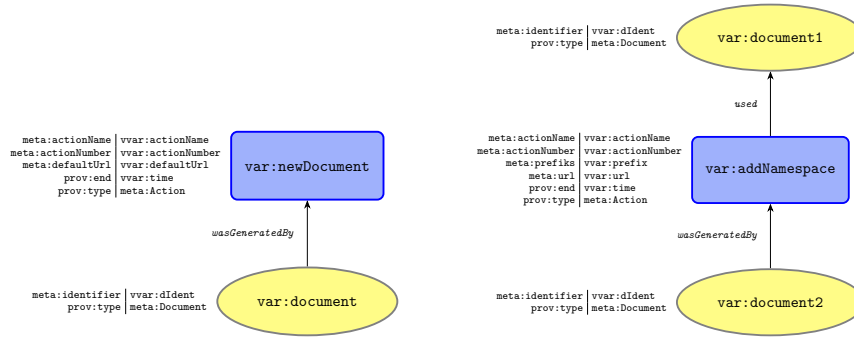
meta:actionName | vvar:actionName
meta:actionNumber | vvar:actionNumber
meta:defaultUrl | vvar:defaultUrl
prov:end | vvar:time
prov:type | meta:Action

var:newDocument

wasGeneratedBy

meta:identifier | vvar:dIdent
prov:type | meta:Document

var:document

meta:identifier | vvar:dIdent
prov:type | meta:Document

var:document1

used

meta:actionName | vvar:actionName
meta:actionNumber | vvar:actionNumber
meta:prefiks | vvar:prefix
meta:url | vvar:url
prov:end | vvar:time
prov:type | meta:Action

var:addNamespace

wasGeneratedBy

meta:identifier | vvar:dIdent
prov:type | meta:Document

var:document2